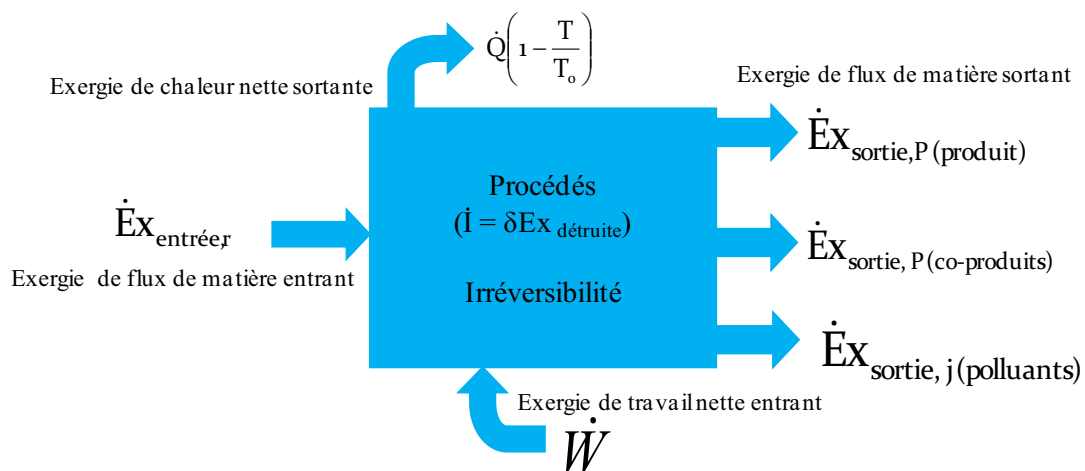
$\dot{Q}\left(1-\frac{T}{T_o}\right)$

Exergie de chaleur nette sortante

Exergie de flux de matière sortant

$\dot{E}x_{sortie,P\,(produit)}$

Procédés
($\dot{I} = \delta Ex_{\,détruite}$)

Irréversibilité

$\dot{E}x_{entrée,r}$

Exergie de flux de matière entrant

$\dot{E}x_{sortie,\,P\,(co\text{-}produits)}$

$\dot{E}x_{sortie,\,j\,(polluants)}$

Exergie de travail nette entrant

$\dot{W}$